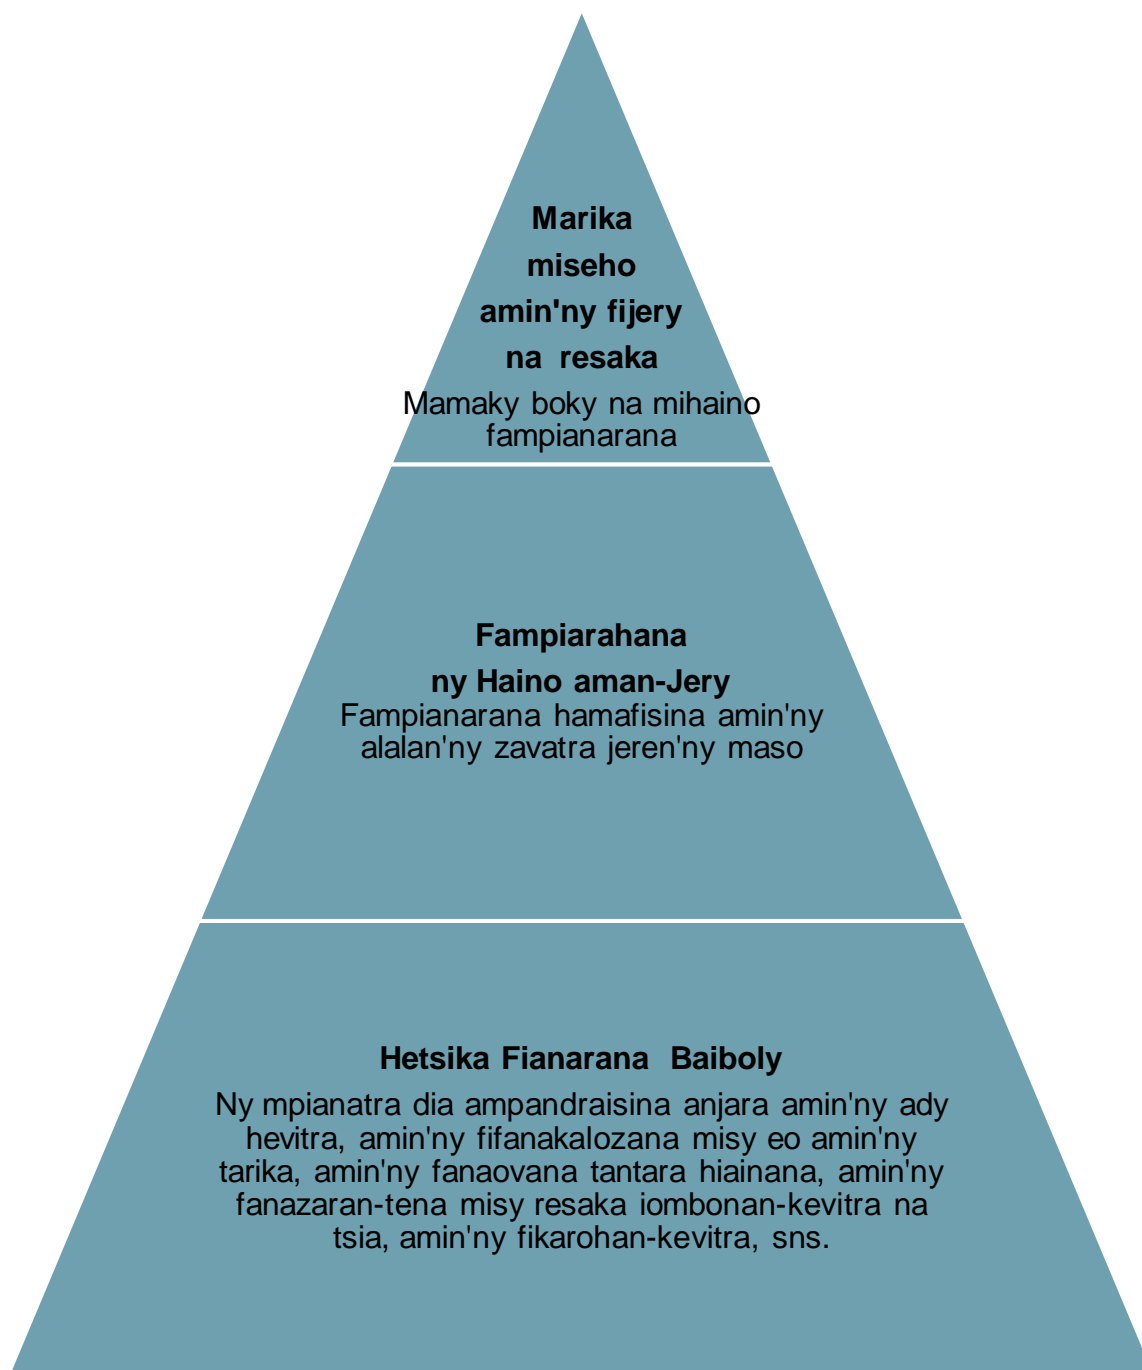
Marika miseho amin'ny fijery na resaka

Mamaky boky na mihaino fampianarana

Fampiarahana ny Haino aman-Jery

Fampianarana hamafisina amin'ny alalan'ny zavatra jeren'ny maso

Hetsika Fianarana Baiboly

Ny mpianatra dia ampandraisina anjara amin'ny ady hevitra, amin'ny fifanakalozana misy eo amin'ny tarika, amin'ny fanaovana tantara hiainana, amin'ny fanazaran-tena misy resaka iombonan-kevitra na tsia, amin'ny fikarohan-kevitra, sns.